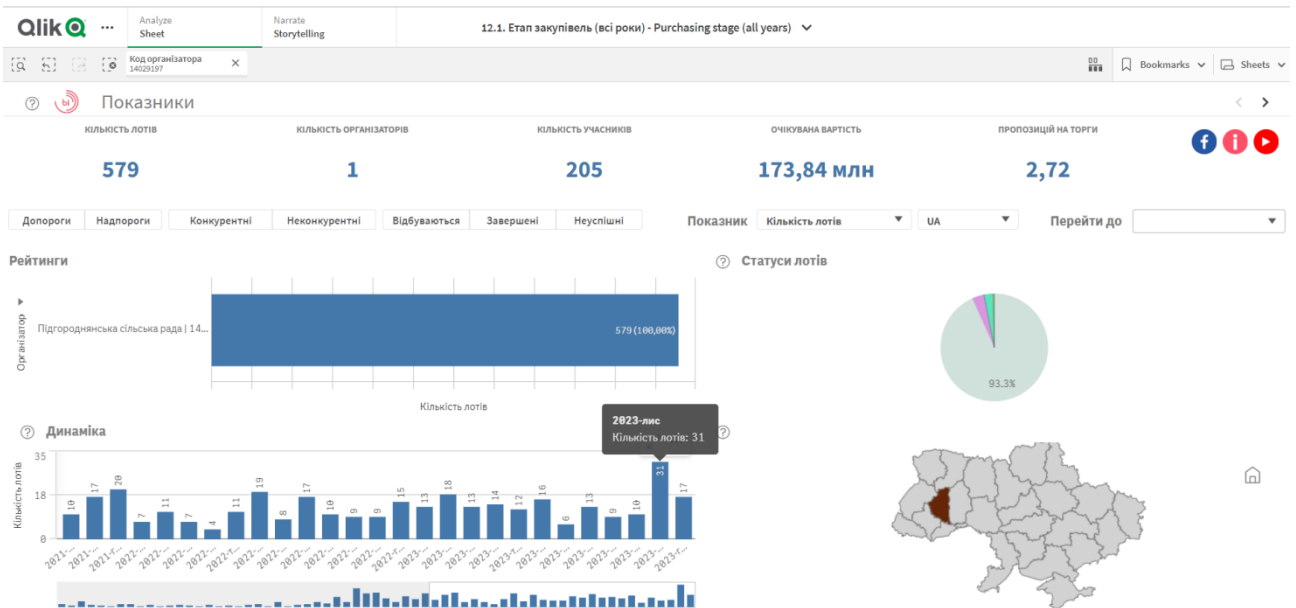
Qlik ··· Analyze Sheet Narrate Storytelling 12.1. Етап закупівель (всі роки) - Purchasing stage (all years)

Код організатора 14029197 ✕

Bookmarks Sheets

Показники

КІЛЬКІСТЬ ЛОТІВ
579

КІЛЬКІСТЬ ОРГАНІЗАТОРІВ
1

КІЛЬКІСТЬ УЧАСНИКІВ
205

ОЧІКУВАНА ВАРТІСТЬ
173,84 млн

ПРОПОЗИЦІЙ НА ТОРГИ
2,72

Допороги Надпороги Конкурентні Неконкурентні Відбуваються Завершені Неуспішні

Показник Кількість лотів UA Перейти до

Рейтинги

Організатор

Підгороднянська сільська рада | 14...

579 (100,00%)

Кількість лотів

Статуси лотів

93.3%

Динаміка

2023-лис
Кількість лотів: 31

Кількість лотів

35
18
0

10 17 20 7 11 7 4 11 19 8 17 10 9 9 15 13 18 13 14 12 16 6 13 9 10 31 17

2021-... 2021-... 2021-г... 2022-... 2022-... 2022-... 2022-г... 2022-... 2022-... 2022-... 2022-... 2022-... 2023-... 2023-... 2023-... 2023-... 2023-... 2023-... 2023-г... 2023-... 2023-... 2023-... 2023-... 2023-г...